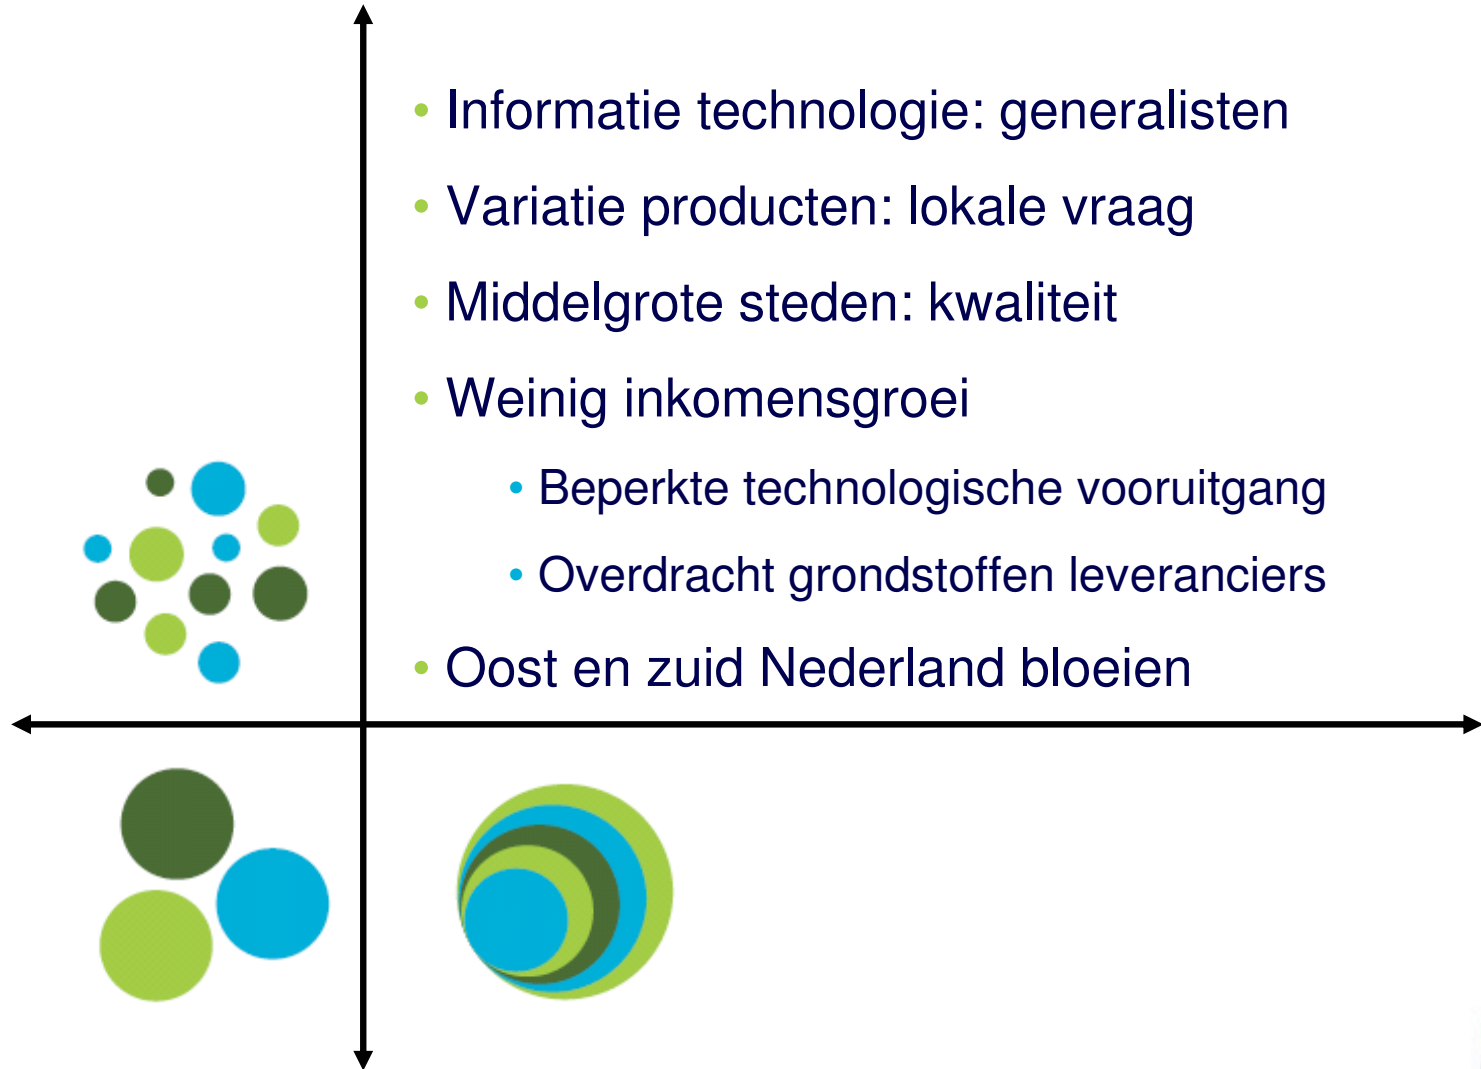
- Informatie technologie: generalisten
- Variatie producten: lokale vraag
- Middelgrote steden: kwaliteit
- Weinig inkomensgroei
  - Beperkte technologische vooruitgang
  - Overdracht grondstoffen leveranciers
- Oost en zuid Nederland bloeien